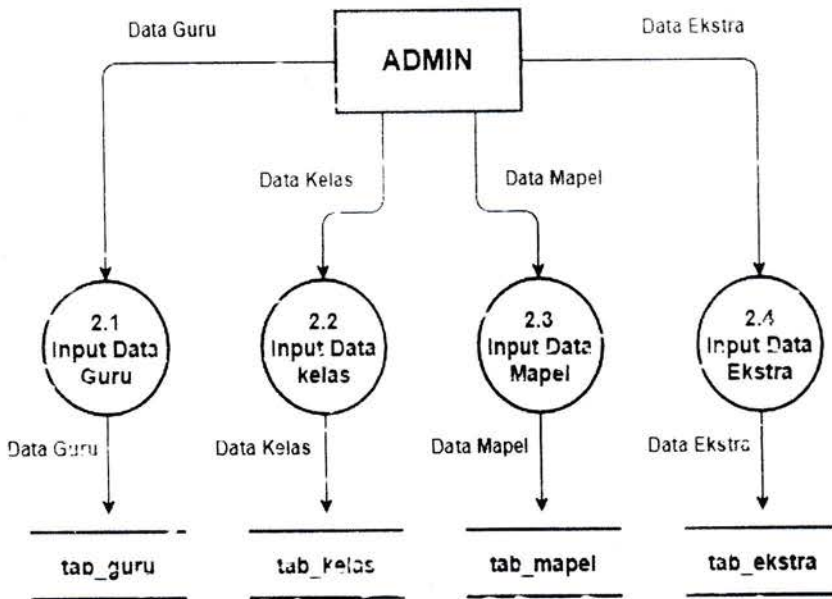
ADMIN

Data Guru

Data Ekstra

Data Kelas

Data Mapel

2.1
Input Data
Guru

2.2
Input Data
kelas

2.3
Input Data
Mapel

2.4
Input Data
Ekstra

Data Guru

Data Kelas

Data Mapel

Data Ekstra

tab_guru

tab_kelas

tab_mapel

tab_ekstra